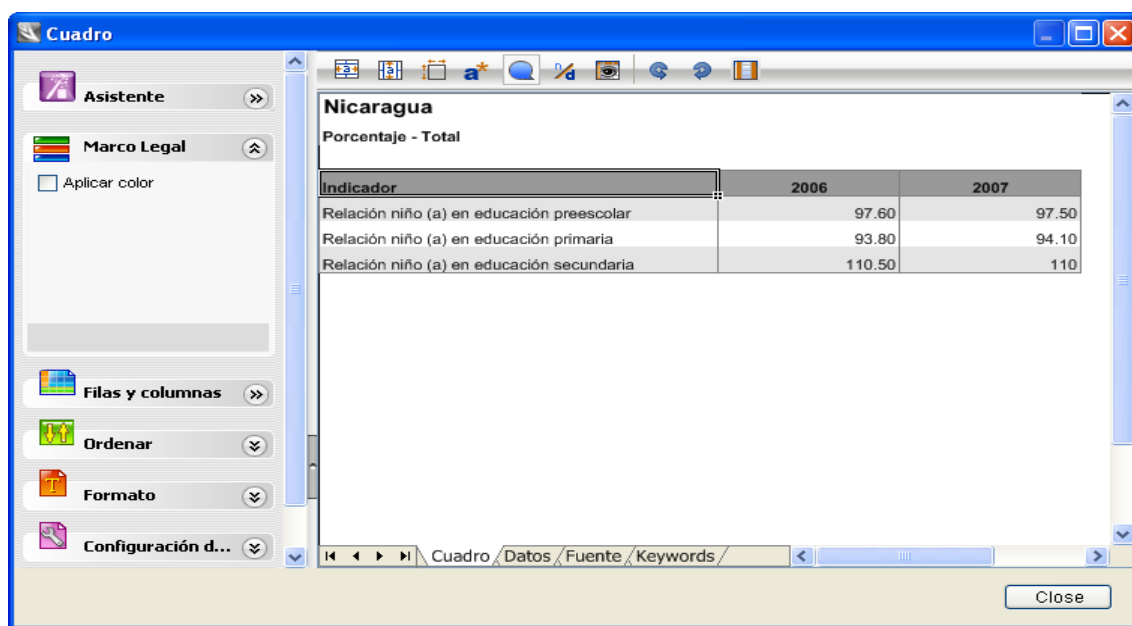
Cuadro

Asistente

Marco Legal

Aplicar color

Filas y columnas

Ordenar

Formato

Configuración d...

Nicaragua

Porcentaje - Total

| Indicador | 2006 | 2007 |
|---|---|---|
| Relación niño (a) en educación preescolar | 97.60 | 97.50 |
| Relación niño (a) en educación primaria | 93.80 | 94.10 |
| Relación niño (a) en educación secundaria | 110.50 | 110 |

Cuadro Datos Fuente Keywords

Close